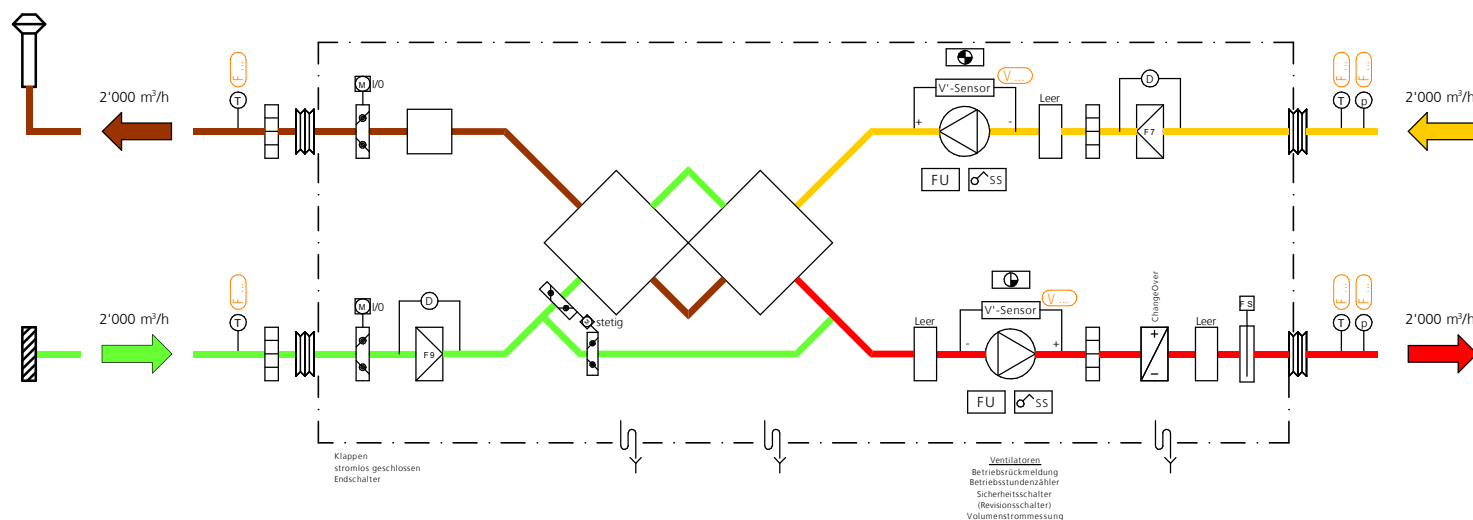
2'000 m³/h

F...

T

M I/0

V'-Sensor

V...

+ -

Leer

D

F7

FU

SS

T p

2'000 m³/h

F...

2'000 m³/h

F...

T

M I/0

D

F9

stetig

Leer

V'-Sensor

V...

- +

FU

SS

ChangeOver

+ -

Leer

Fs

F...

T p

2'000 m³/h

Klappen
stromlos geschlossen
Endschalter

Ventilatoren
Betriebsrückmeldung
Betriebsstundenzähler
Sicherheitsschalter
(Revisionsschalter)
Volumenstrommessung